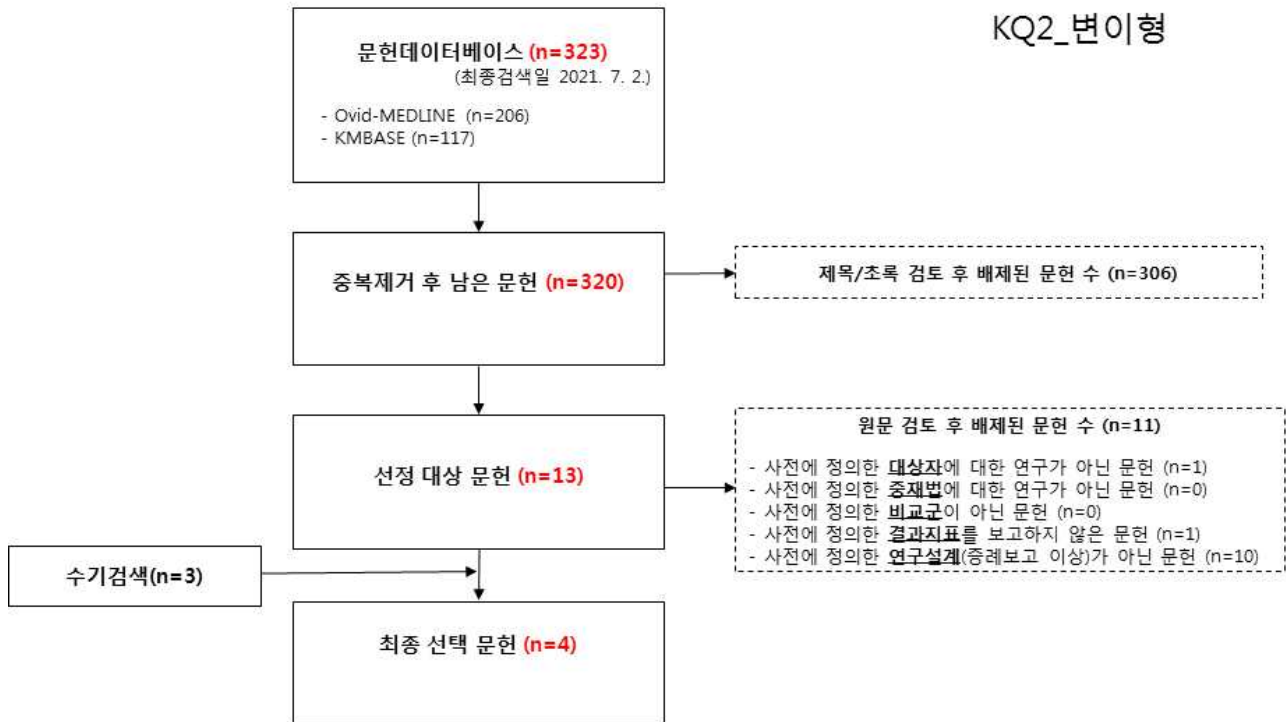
KQ2_변이형

문헌데이터베이스 (n=323)
(최종검색일 2021. 7. 2.)

- Ovid-MEDLINE (n=206)
- KMBASE (n=117)

중복제거 후 남은 문헌 (n=320)

제목/초록 검토 후 배제된 문헌 수 (n=306)

선정 대상 문헌 (n=13)

원문 검토 후 배제된 문헌 수 (n=11)

- 사전에 정의한 대상자에 대한 연구가 아닌 문헌 (n=1)
- 사전에 정의한 중재법에 대한 연구가 아닌 문헌 (n=0)
- 사전에 정의한 비교군이 아닌 문헌 (n=0)
- 사전에 정의한 결과지표를 보고하지 않은 문헌 (n=1)
- 사전에 정의한 연구설계(증례보고 이상)가 아닌 문헌 (n=10)

수기검색(n=3)

최종 선택 문헌 (n=4)